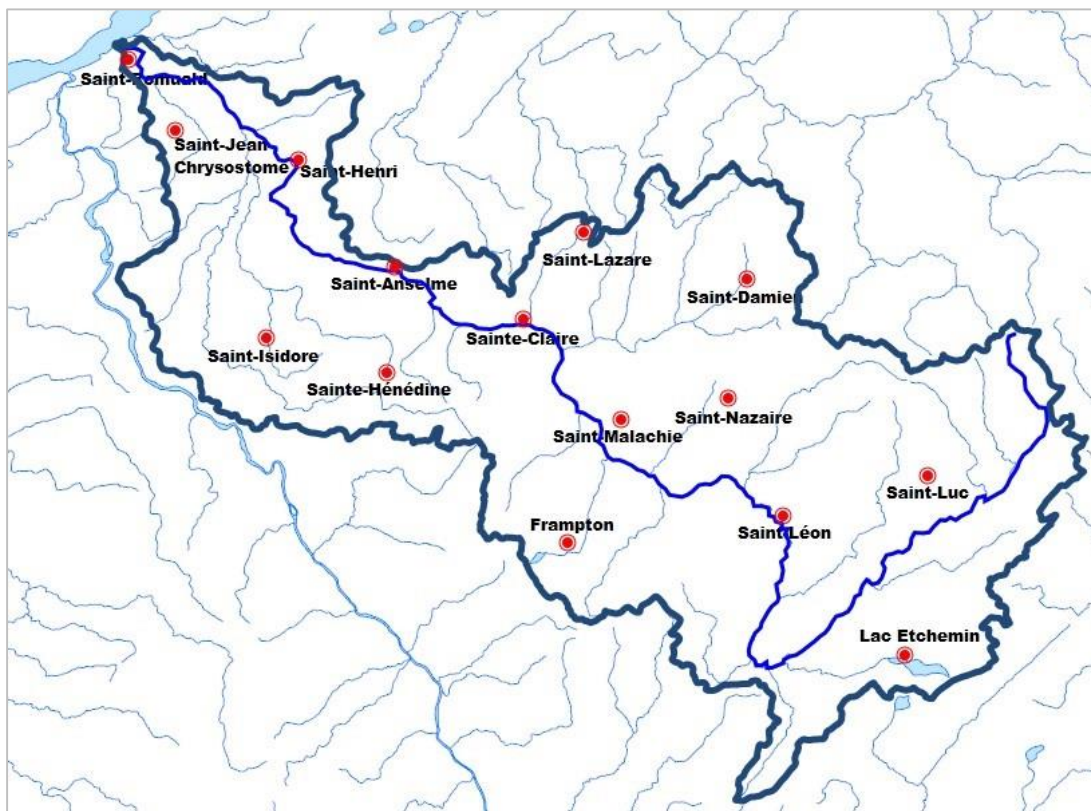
Saint-Romuald
Saint-Jean-Chrysostome
Saint-Henri
Saint-Lazare
Saint-Anselme
Saint-Damien
Sainte-Claire
Saint-Isidore
Sainte-Hénédine
Saint-Malachie
Saint-Nazaire
Saint-Luc
Frampton
Saint-Léon
Lac Etchemin